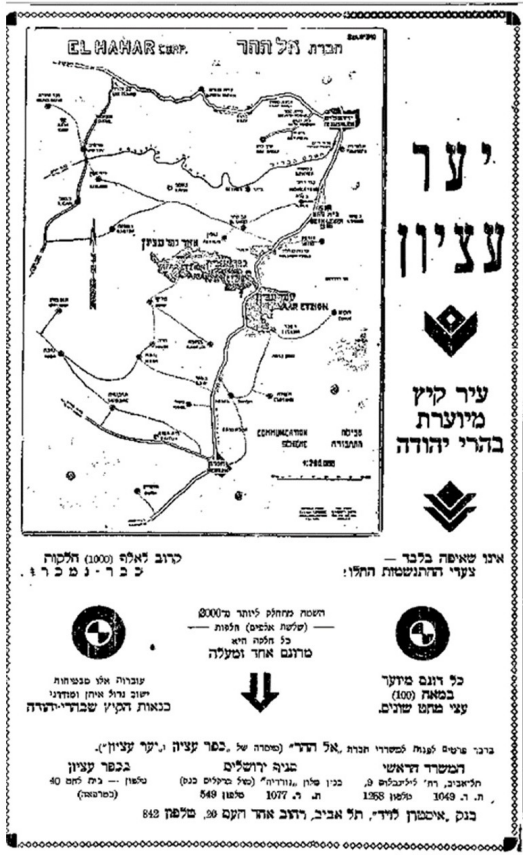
EL HAHAR CORP.
חברת אל ההר

KFAR ETZION

COMMUNICATION SCHEME
מפת התחבורה
1:250,000

יער
עציון

עיר קיץ
מיוערת
בהרי יהודה

אנו שואפים בלבד —
צעדי ההתנשמות החלו:

קרוב לאלף (1000) חלקות
כבר נמכרו.

השטח מחולק ליותר מ־3000
(שלשת אלפים) חלקות
כל חלקה היא
מדונם אחד ומעלה

כל דונם מיוער
במאת (100)
עצי מחט שונים.

עובדה אלו מבטיחות
ישוב גדול איתן וסודגני
כנאות הקיץ שבהרי־יהודה

ברבר פרטים לפנות למשרדי חברת „אל ההר" (המפרה של „כפר עציון" ו„יער עציון").

| המשרד הראשי | בגוש ירושלים | בכפר עציון |
|---|---|---|
| תל־אביב, רח' לילינבלום 9, | בבנין שלום „יהודיה" (מול הרוסים בנק) | טלפון — בית לחם 40 |
| ת. ד. 1049 טלפון 1268 | ת. ד. 1077 טלפון 549 | (המרכזיה) |

בנק, איסטון לוידר, תל אביב, רחוב אחד העם 36, טלפון 842